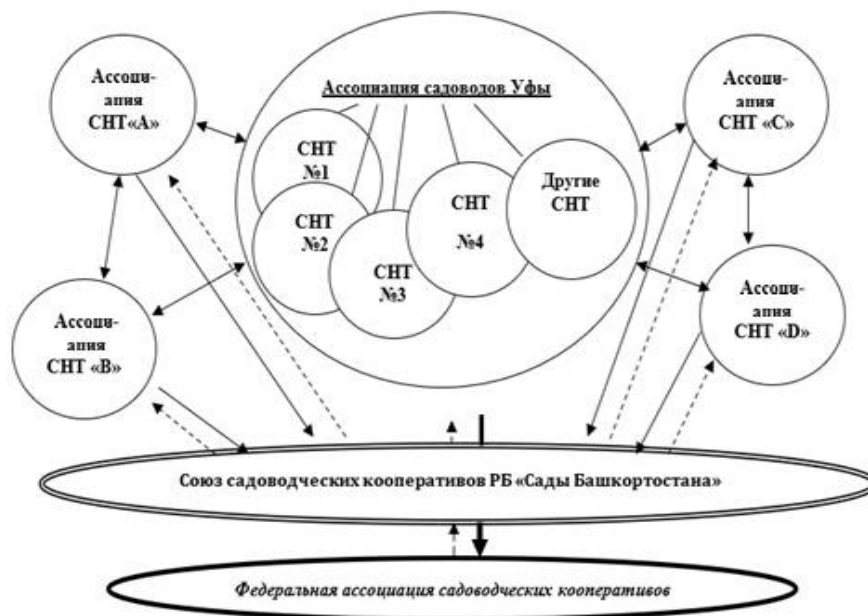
Ассоциация СНТ «А»

Ассоциация садоводов Уфы

СНТ №1

СНТ №2

СНТ №3

СНТ №4

Другие СНТ

Ассоциация СНТ «С»

Ассоциация СНТ «В»

Ассоциация СНТ «D»

Союз садоводческих кооперативов РБ «Сады Башкортостана»

Федеральная ассоциация садоводческих кооперативов